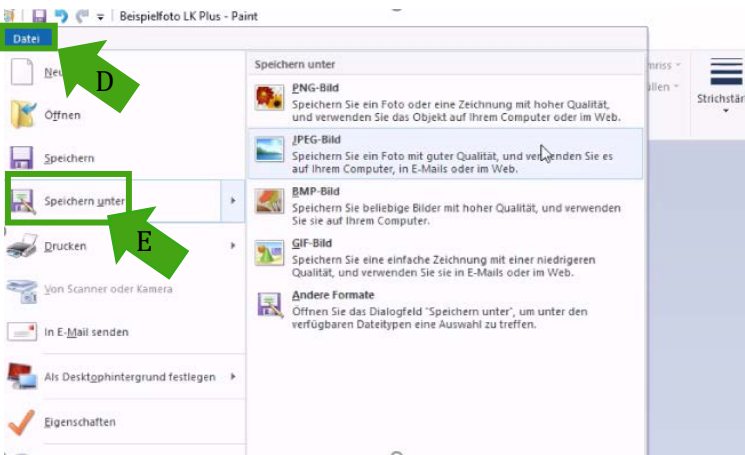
Beispielfoto LK Plus - Paint

Datei

Neu

D

Öffnen

Speichern

Speichern unter

E

Drucken

Von Scanner oder Kamera

In E-Mail senden

Als Desktophintergrund festlegen

Eigenschaften

Speichern unter

PNG-Bild
Speichern Sie ein Foto oder eine Zeichnung mit hoher Qualität, und verwenden Sie das Objekt auf Ihrem Computer oder im Web.

JPEG-Bild
Speichern Sie ein Foto mit guter Qualität, und verwenden Sie es auf Ihrem Computer, in E-Mails oder im Web.

BMP-Bild
Speichern Sie beliebige Bilder mit hoher Qualität, und verwenden Sie sie auf Ihrem Computer.

GIF-Bild
Speichern Sie eine einfache Zeichnung mit einer niedrigeren Qualität, und verwenden Sie sie in E-Mails oder im Web.

Andere Formate
Öffnen Sie das Dialogfeld "Speichern unter", um unter den verfügbaren Dateitypen eine Auswahl zu treffen.

mriss

llen

Strichstär